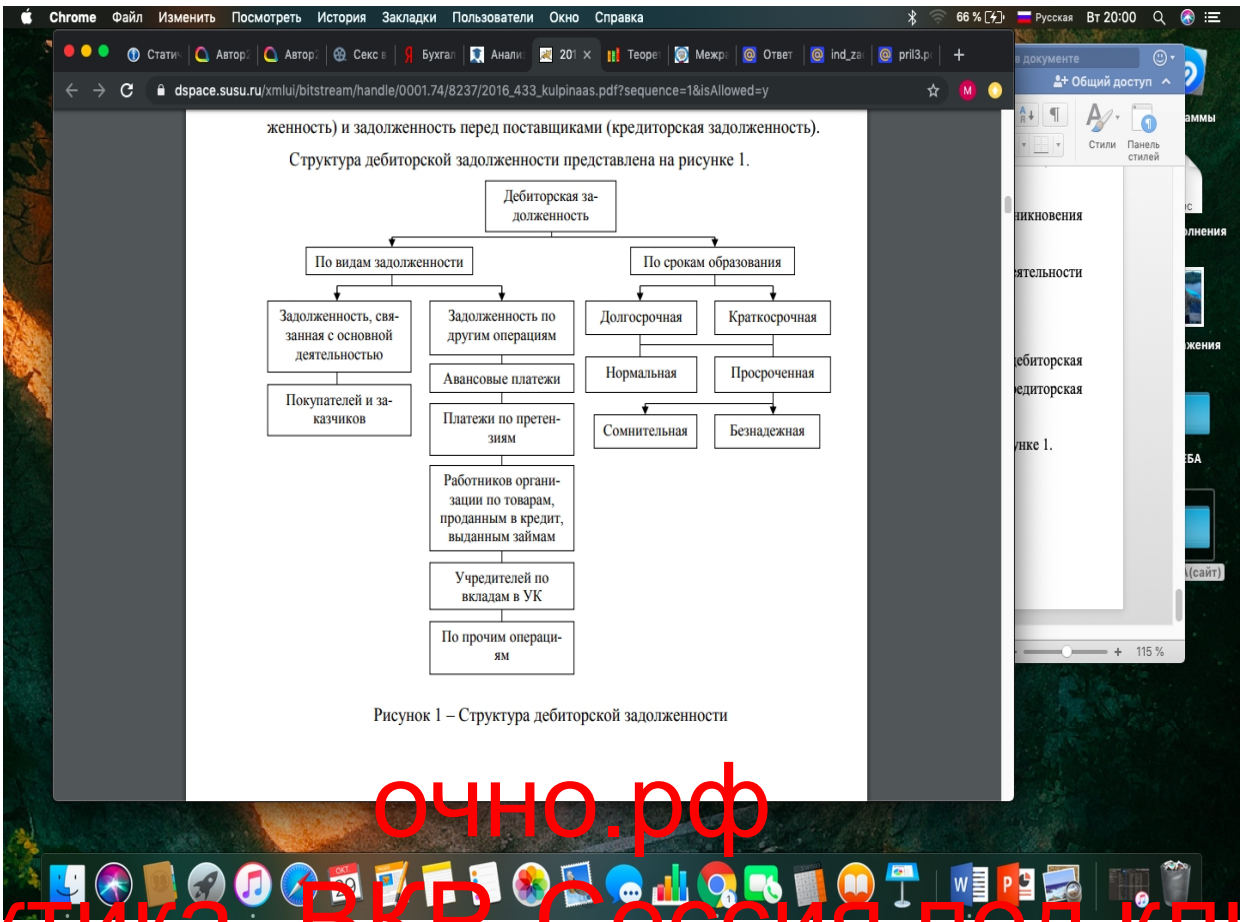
Chrome Файл Изменить Посмотреть История Закладки Пользователи Окно Справка 66 % Русская Вт 20:00

Статис Автор Автор Секс в Бухгал Анали 201 Теорет Межра Ответ ind_za pril3.p

dspace.susu.ru/xmlui/bitstream/handle/0001.74/8237/2016_433_kulpinaas.pdf?sequence=1&isAllowed=y

женность) и задолженность перед поставщиками (кредиторская задолженность).

Структура дебиторской задолженности представлена на рисунке 1.

Дебиторская задолженность

По видам задолженности

По срокам образования

Задолженность, связанная с основной деятельностью

Задолженность по другим операциям

Долгосрочная

Краткосрочная

Покупателей и заказчиков

Авансовые платежи

Платежи по претензиям

Работников организации по товарам, проданным в кредит, выданным займам

Учредителей по вкладам в УК

По прочим операциям

Нормальная

Просроченная

Сомнительная

Безнадежная

Рисунок 1 – Структура дебиторской задолженности

а документе
Общий доступ
Стили
Панель стилей
никновения
ятельности
дебиторская
едиторская
унке 1.
115 %
аммы
олнения
жения
ЕБА
(сайт)

очно.рф

тика ВКР Сессия под кл